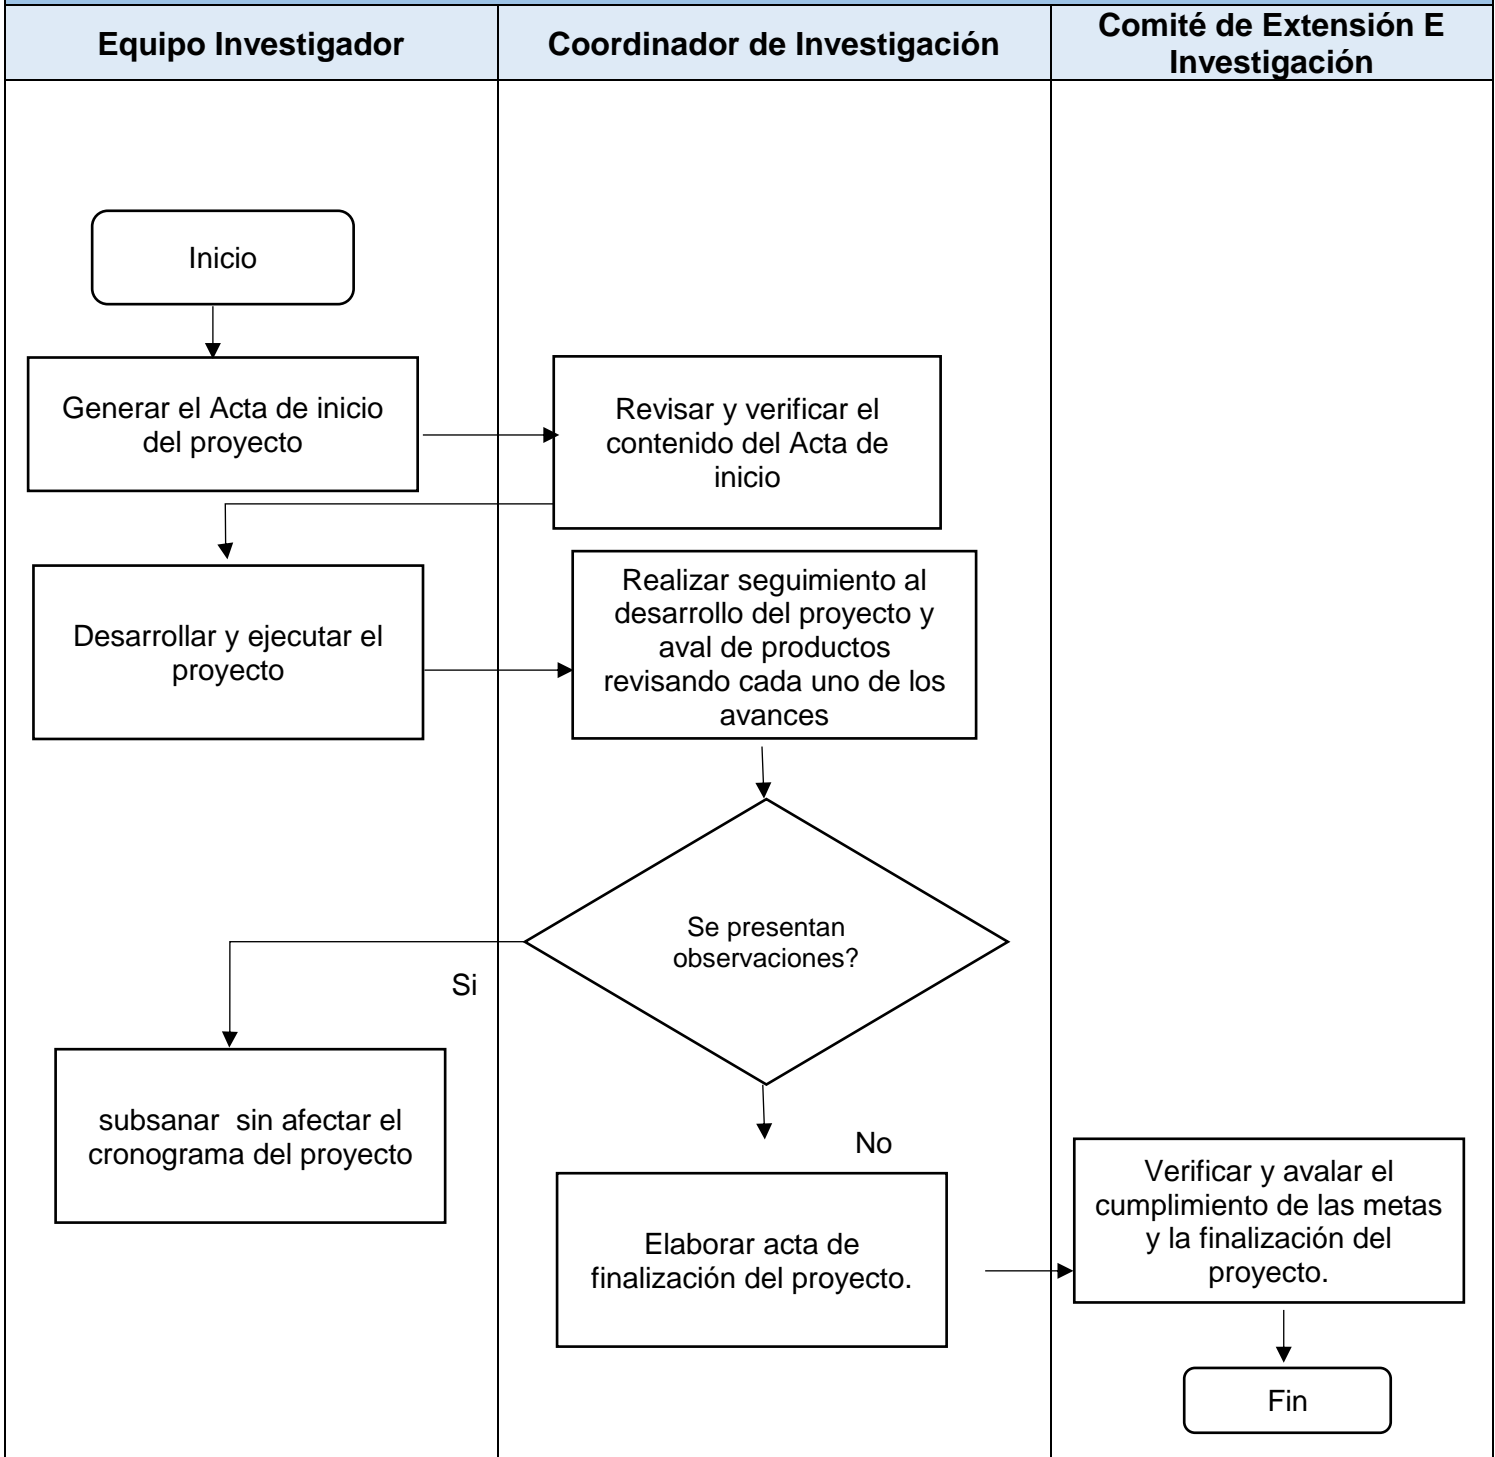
| Equipo Investigador | Coordinador de Investigación | Comité de Extensión E Investigación |
|---|---|---|

Inicio

Generar el Acta de inicio del proyecto

Revisar y verificar el contenido del Acta de inicio

Desarrollar y ejecutar el proyecto

Realizar seguimiento al desarrollo del proyecto y aval de productos revisando cada uno de los avances

Se presentan observaciones?

Si

subsanar sin afectar el cronograma del proyecto

No

Elaborar acta de finalización del proyecto.

Verificar y avalar el cumplimiento de las metas y la finalización del proyecto.

Fin